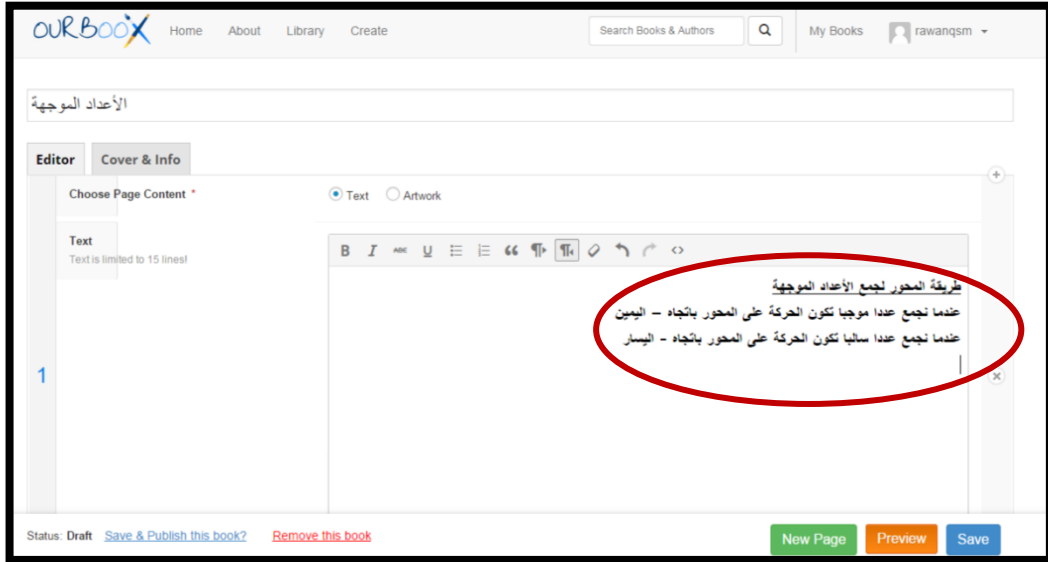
OURBOOX Home About Library Create

Search Books & Authors

My Books rawanqsm

الأعداد الموجهة

Editor Cover & Info

Choose Page Content * Text Artwork

Text
Text is limited to 15 lines!

B I ABC U ❝ ¶ ¶

1

طريقة المحور لجمع الأعداد الموجهة
عندما نجمع عددا موجبا تكون الحركة على المحور باتجاه – اليمين
عندما نجمع عددا سالبا تكون الحركة على المحور باتجاه – اليسار

Status: Draft Save & Publish this book? Remove this book

New Page Preview Save